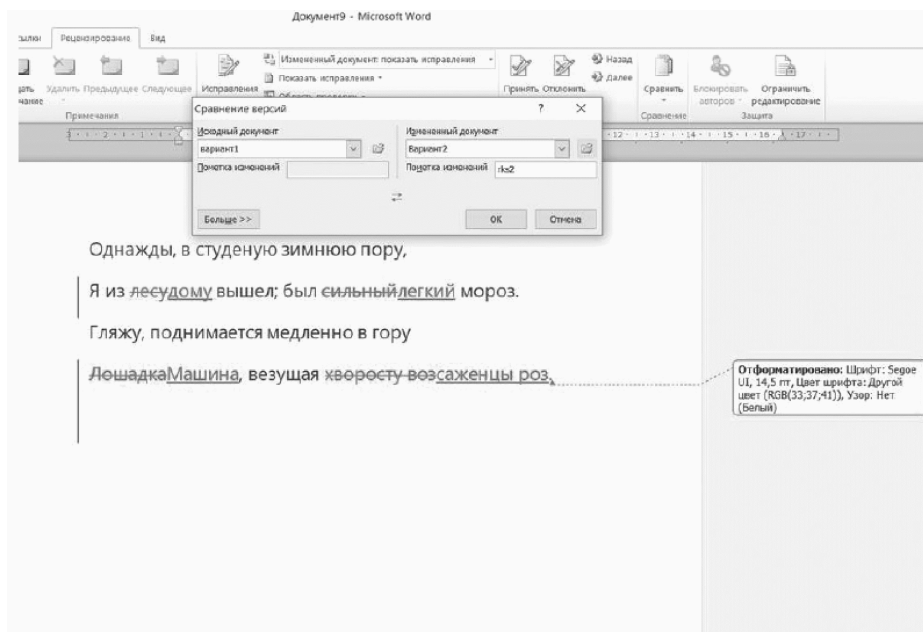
Документ9 - Microsoft Word

ылки Рецензирование Вид

Удалить Предыдущее Следующее Исправления Изменённый документ: показать исправления Показать исправления Принять Отклонить Назад Далее Сравнить Блокировать авторов Ограничить редактирование

Примечания Сравнение Защита

Сравнение версий ? ×

Исходный документ
Вариант1
Пометка изменений

Измененный документ
Вариант2
Пометка изменений rks2

Больше >> ОК Отмена

Однажды, в студеную зимнюю пору,

Я из лесудому вышел; был сильныйлегкий мороз.

Гляжу, поднимается медленно в гору

ЛошадкаМашина, везущая хворосту возсаженцы роз.

Отформатировано: Шрифт: Segoe UI, 14,5 пт, Цвет шрифта: Другой цвет (RGB(33;37;41)), Узор: Нет (Белый)